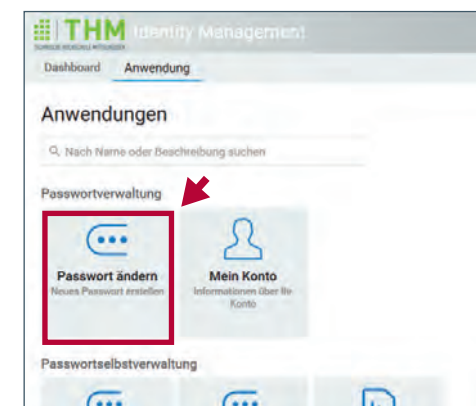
THM
TECHNISCHE HOCHSCHULE MITTELHESSEN
Identity Management

Dashboard
Anwendung

Anwendungen

Nach Name oder Beschreibung suchen

Passwortverwaltung

Passwort ändern
Neues Passwort erstellen

Mein Konto
Informationen über Ihr Konto

Passwortselbstverwaltung